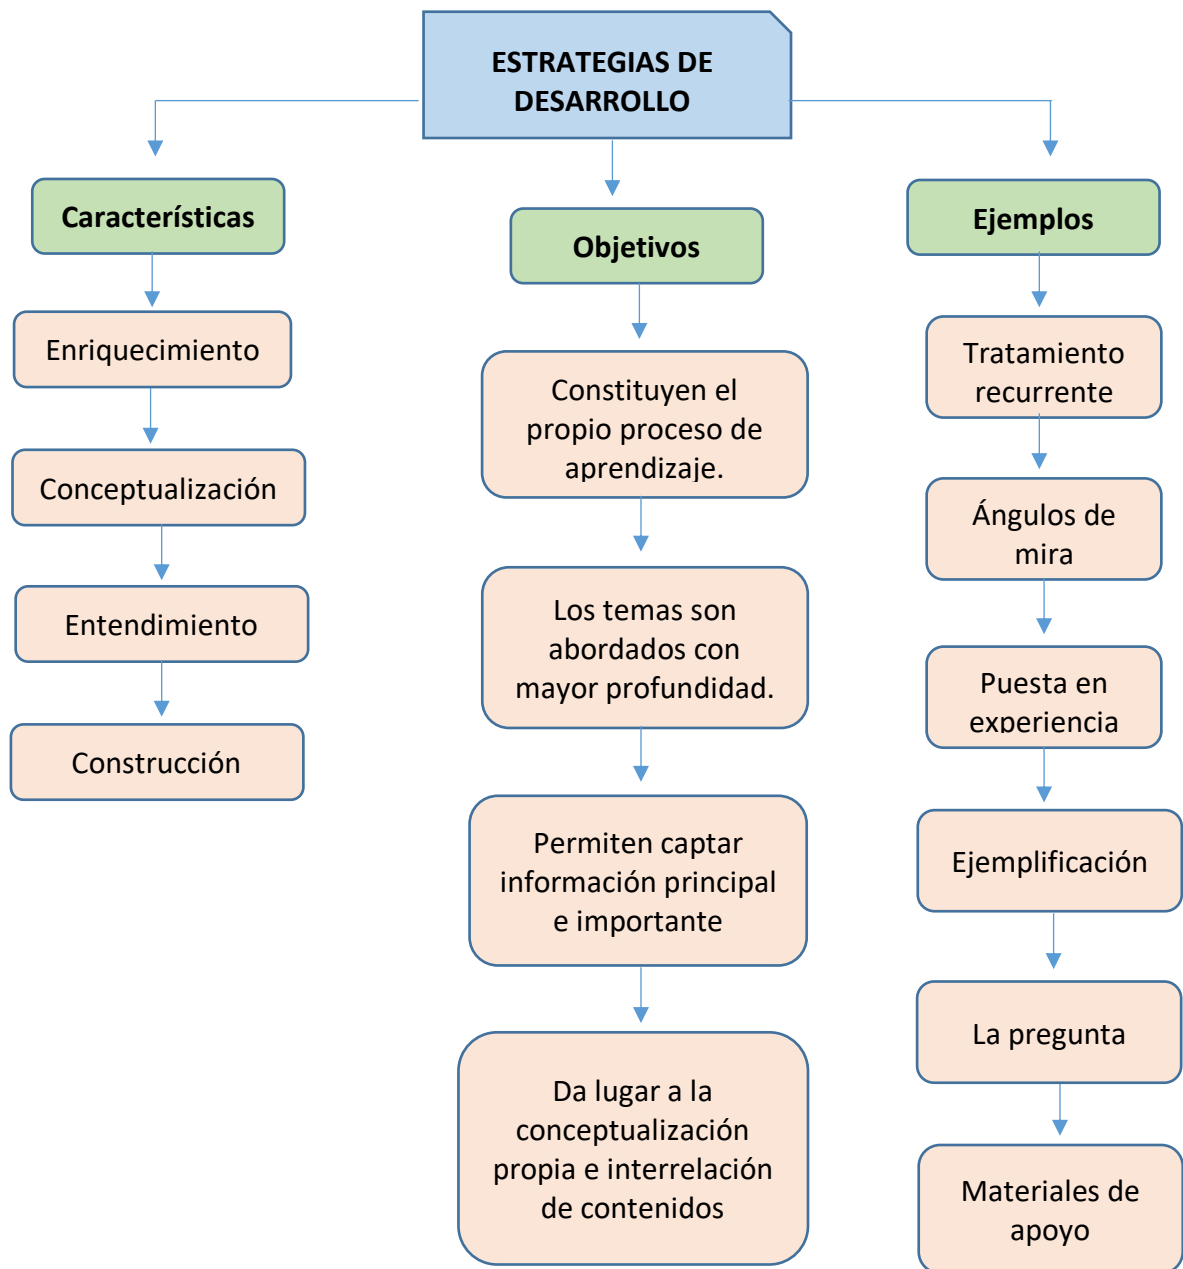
ESTRATEGIAS DE DESARROLLO

Características

Enriquecimiento

Conceptualización

Entendimiento

Construcción

Objetivos

Constituyen el propio proceso de aprendizaje.

Los temas son abordados con mayor profundidad.

Permiten captar información principal e importante

Da lugar a la conceptualización propia e interrelación de contenidos

Ejemplos

Tratamiento recurrente

Ángulos de mira

Puesta en experiencia

Ejemplificación

La pregunta

Materiales de apoyo